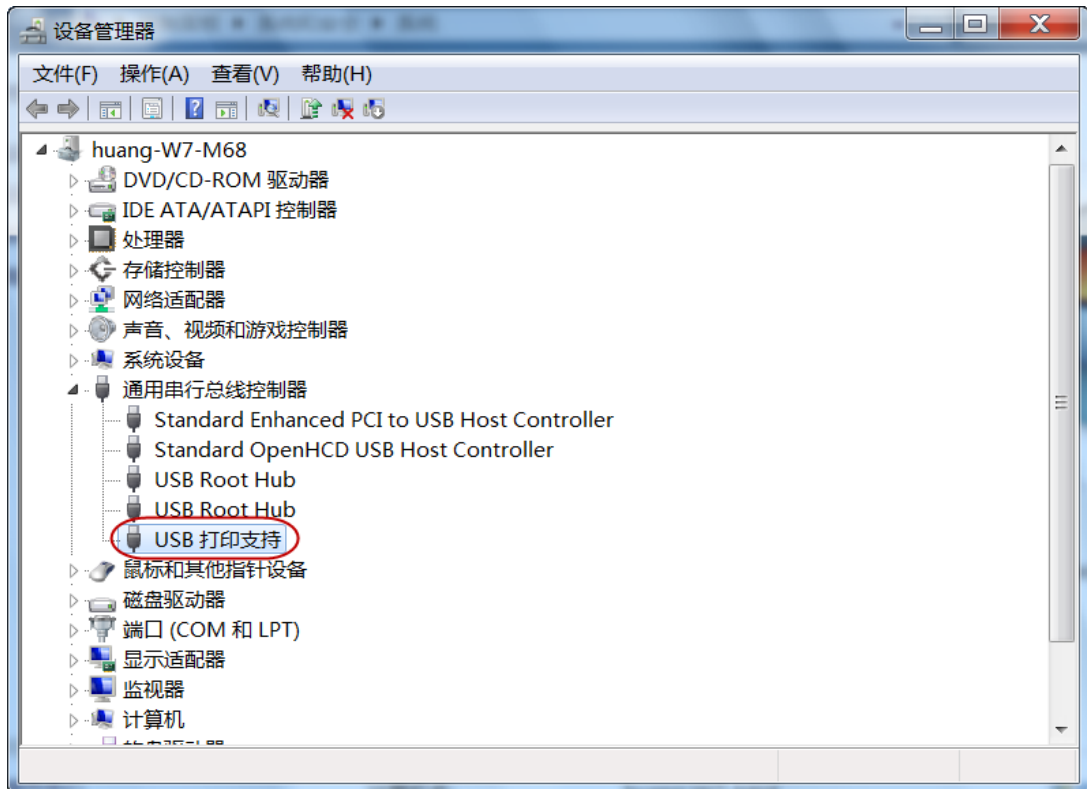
设备管理器

文件(F) 操作(A) 查看(V) 帮助(H)

huang-W7-M68
DVD/CD-ROM 驱动器
IDE ATA/ATAPI 控制器
处理器
存储控制器
网络适配器
声音、视频和游戏控制器
系统设备
通用串行总线控制器
Standard Enhanced PCI to USB Host Controller
Standard OpenHCD USB Host Controller
USB Root Hub
USB Root Hub
USB 打印支持
鼠标和其他指针设备
磁盘驱动器
端口 (COM 和 LPT)
显示适配器
监视器
计算机
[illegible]